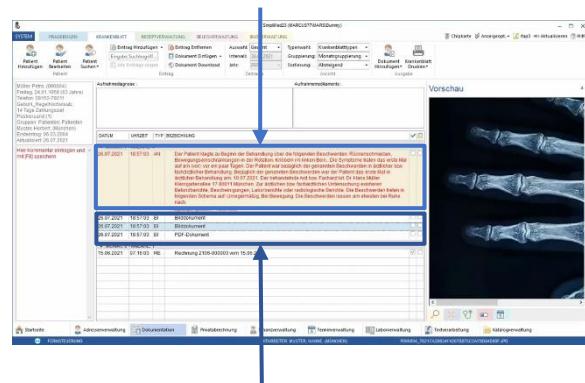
Simplified23 (KARCUSTMARS Dummy)

SYSTEM | PRAXISBEGINN | KRANKENBLATT | REZEPTVERWALTUNG | BELEGVERWALTUNG | BUCHVERWALTUNG

Chipkarte | Anrufergebnis | Hilfe | Aktualisieren

Patient Hinzufügen | Patient Bearbeiten | Patient Suchen | Patient

Eintrag Hinzufügen | Eintrag Entfernen | Dokument Einfügen | Dokument Download | Eintrag

Auswahl | Intervall | Jahr

Typenwahl: Krankenblatttypen | Gruppierung: Monatsgruppierung | Sortierung: Absteigend | Ansicht

Dokument Hinzufügen | Krankenblatt Drucken | Ausgabe

Müller Peter (000004)
Freitag, 24.01.1958 (63 Jahre)
Telefon: 09157 7601
Geburt: Regelrechtsstatt
14 Tage Zahlungsziel
Rückstand (1)
Gruppen: Patienten Patienten
Musterpraxis Herbert (München)
Erstantrag 06.03.2004
Aktualisiert 26.07.2021

Hier Kommentar eintragen und mit [F8] speichern

Aufnahmediagnose: | Aufnahmeanamnese:

| DATUM | UHRZEIT | TYP | BEZEICHNUNG |
|---|---|---|---|
| 26.07.2021 | 10:57:03 | AN | Der Patient klagte zu Beginn der Behandlung über die folgenden Beschwerden: Rückenschmerzen, Bewegungseinschränkungen in der Rotation, Knirschen im linken Bein. Die Symptome traten das erste Mal auf vor ein paar Tagen. Der Patient war bezüglich der genannten Beschwerden in ärztlicher bzw. fachärztlicher Behandlung. Bezüglich der genannten Beschwerden war der Patient das erste Mal in ärztlicher Behandlung am 10.07.2021. Der behandelnde Arzt bzw. Facharzt ist Dr. Klaus Müller Kleingartenallee 17 80011 München. Zur ärztlichen bzw. fachärztlichen Untersuchung erahnen Befundberichte, Beschreibungen, Laborberichte oder radiologische Berichte. Die Beschwerden treten in folgendem Schema auf: Unregelmäßig. Die Beschwerden lassen am ehesten der Ruhe nach. |
| 26.07.2021 | 10:57:03 | BI | Bilddokument |
| 26.07.2021 | 10:57:03 | BI | Bilddokument |
| 26.07.2021 | 10:57:03 | BI | PDF-Dokument |
| 15.06.2021 | 07:16:03 | RE | Rechnung 2106-000003 vom 15.06. |

Vorschau

Startseite | Adressverwaltung | Dokumentation | Privatabrechnung | Kassenverwaltung | Terminverwaltung | Laborverwaltung | Textverarbeitung | Katalogverwaltung

FERNSTEUERUNG | BENUTZER: MUSTER, HANNE (MÜNCHEN)